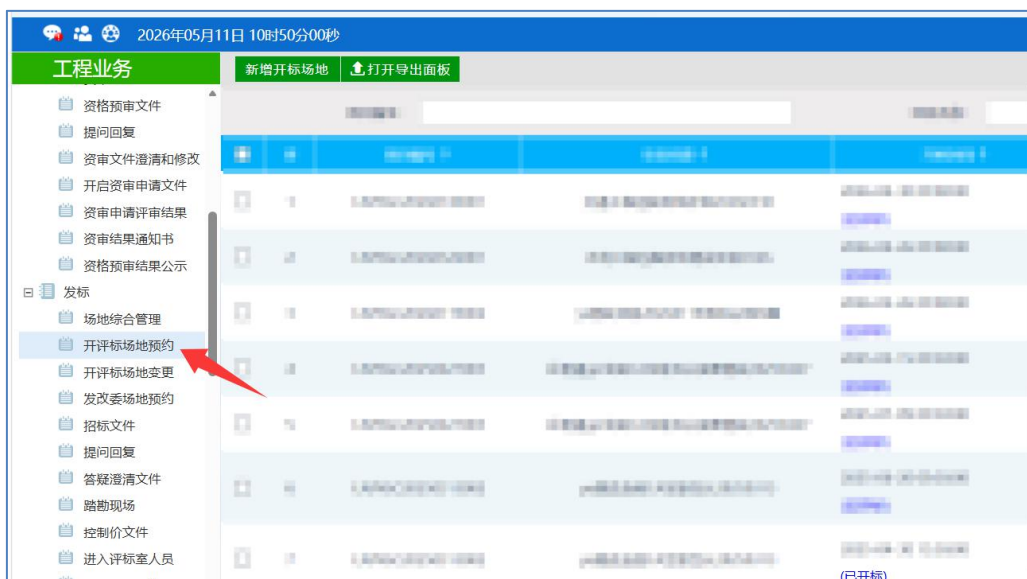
2026年05月11日 10时50分00秒

工程业务

新增开标场地 打开导出面板

资格预审文件
提问回复
资审文件澄清和修改
开启资审申请文件
资审申请评审结果
资审结果通知书
资格预审结果公示
发标
场地综合管理
开评标场地预约
开评标场地变更
发改委场地预约
招标文件
提问回复
答疑澄清文件
踏勘现场
控制价文件
进入评标室人员

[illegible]

(已开标)